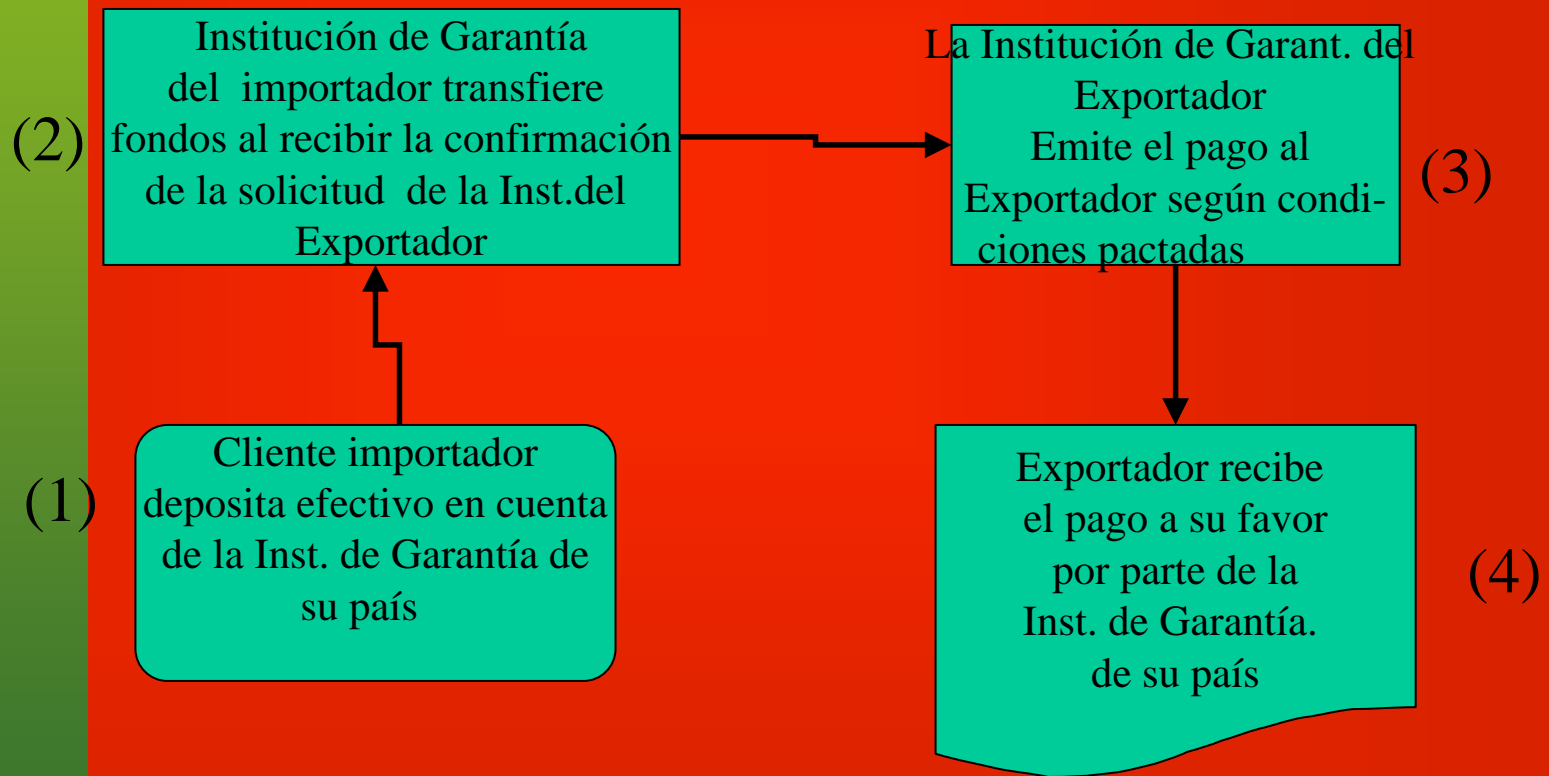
(2)

Institución de Garantía del importador transfiere fondos al recibir la confirmación de la solicitud de la Inst.del Exportador

La Institución de Garant. del Exportador Emite el pago al Exportador según condiciones pactadas

(3)

(1)

Cliente importador deposita efectivo en cuenta de la Inst. de Garantía de su país

Exportador recibe el pago a su favor por parte de la Inst. de Garantía. de su país

(4)